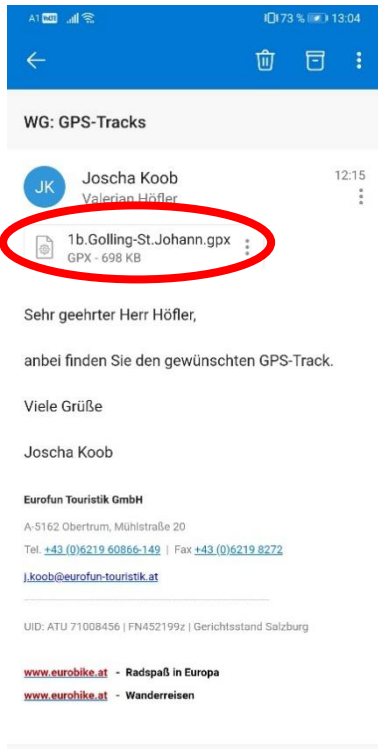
A1 VoLTE 73 % 13:04

WG: GPS-Tracks

JK Joscha Koob 12:15
Valerian Höfler

1b.Golling-St.Johann.gpx
GPX - 698 KB

Sehr geehrter Herr Höfler,

anbei finden Sie den gewünschten GPS-Track.

Viele Grüße

Joscha Koob

Eurofun Touristik GmbH

A-5162 Obertrum, Mühlstraße 20

Tel. +43 (0)6219 60866-149 | Fax +43 (0)6219 8272

j.koob@eurofun-touristik.at

UID: ATU 71008456 | FN452199z | Gerichtsstand Salzburg

www.eurobike.at - Radspaß in Europa
www.eurohike.at - Wanderreisen